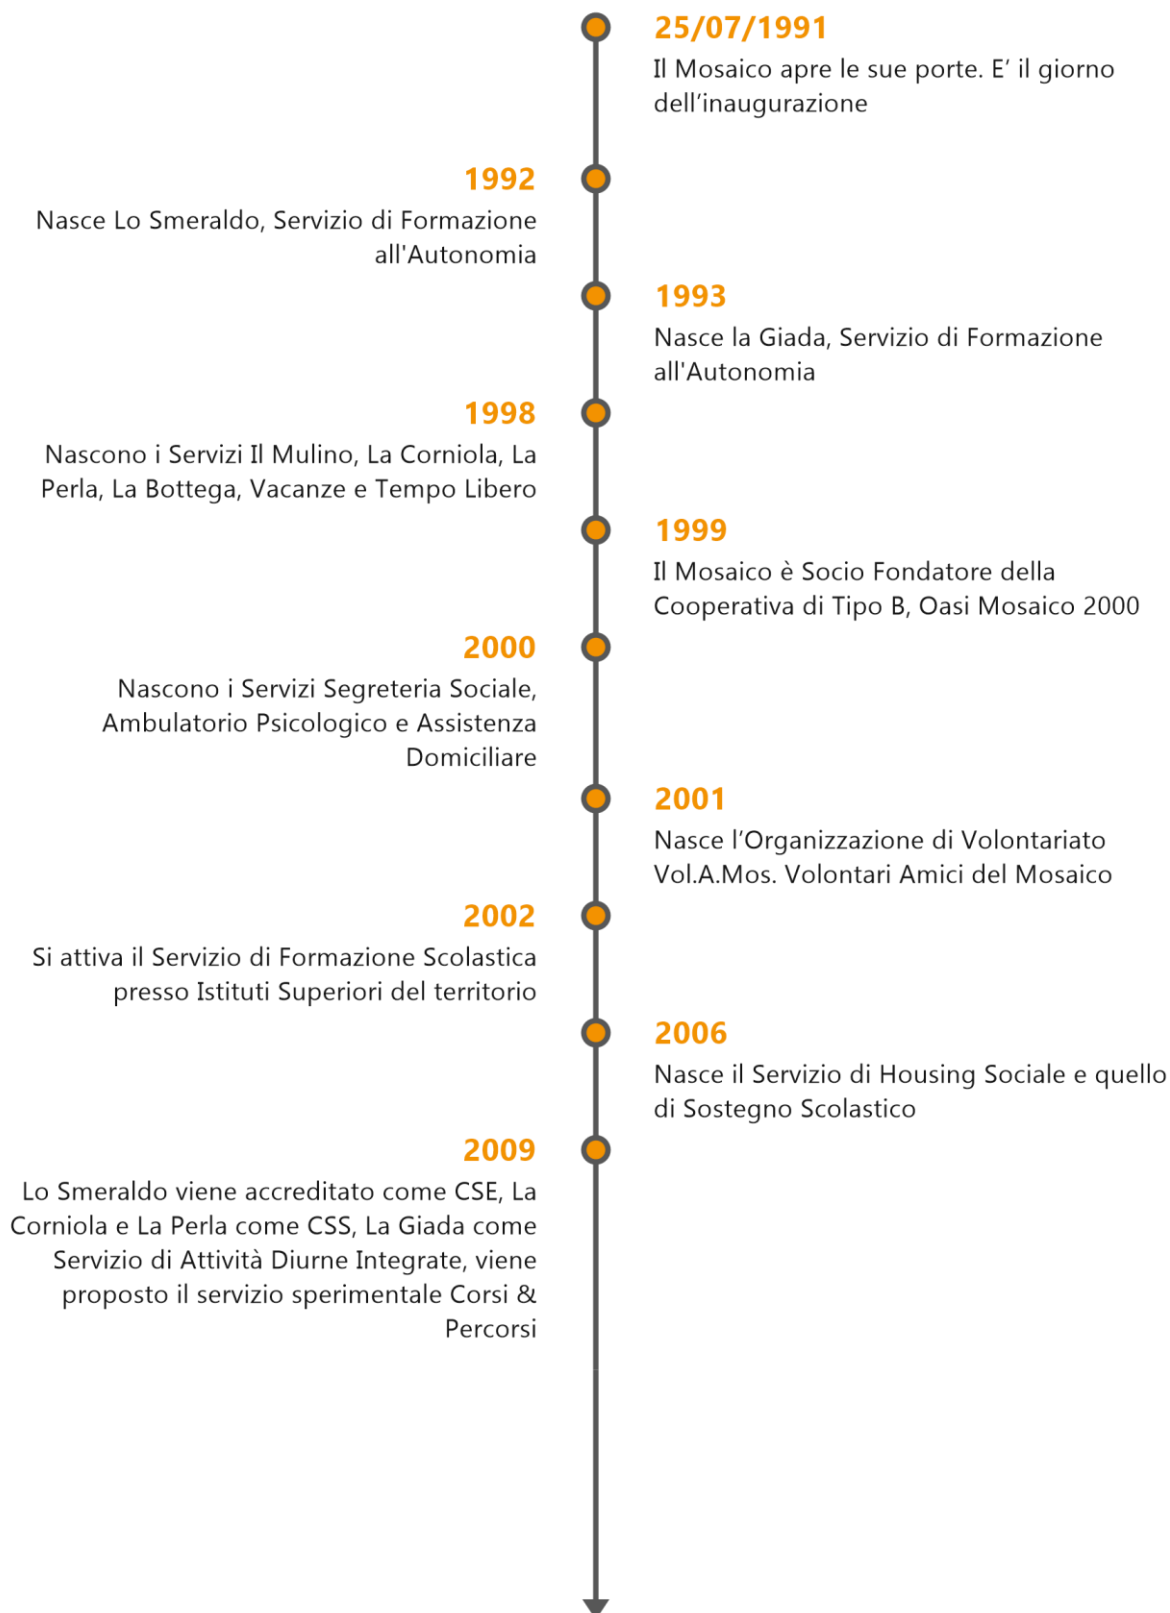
25/07/1991
Il Mosaico apre le sue porte. E' il giorno dell'inaugurazione

1992
Nasce Lo Smeraldo, Servizio di Formazione all'Autonomia

1993
Nasce la Giada, Servizio di Formazione all'Autonomia

1998
Nascono i Servizi Il Mulino, La Corniola, La Perla, La Bottega, Vacanze e Tempo Libero

1999
Il Mosaico è Socio Fondatore della Cooperativa di Tipo B, Oasi Mosaico 2000

2000
Nascono i Servizi Segreteria Sociale, Ambulatorio Psicologico e Assistenza Domiciliare

2001
Nasce l'Organizzazione di Volontariato Vol.A.Mos. Volontari Amici del Mosaico

2002
Si attiva il Servizio di Formazione Scolastica presso Istituti Superiori del territorio

2006
Nasce il Servizio di Housing Sociale e quello di Sostegno Scolastico

2009
Lo Smeraldo viene accreditato come CSE, La Corniola e La Perla come CSS, La Giada come Servizio di Attività Diurne Integrate, viene proposto il servizio sperimentale Corsi & Percorsi